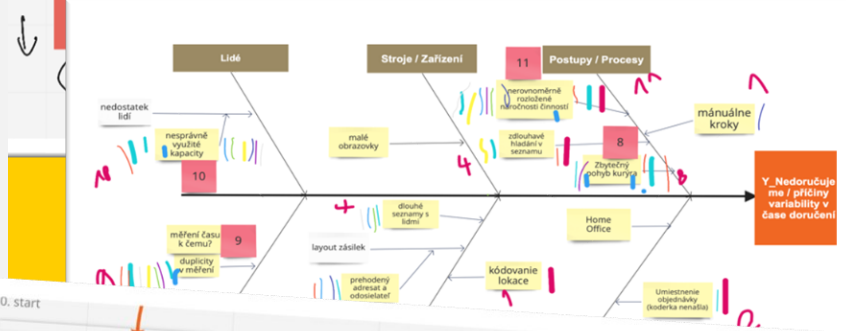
Lidé

Stroje / Zařízení

11

Postupy / Procesy

nedostatek lidí

nesprávně využité kapacity

10

malé obrazovky

nerovnoměrně rozložené náročnosti činností

zdlouhavé hledání v seznamu

8

Zbytečný pohyb kurýra

mánuálne kroky

4

Y_Nedoručujeme / příčiny variability v čase doručení

měření času k čemu?

9

duplicity v měření

dlouhé seznamy s lidmi

layout zásilek

prehodený adresat a odosielateľ

kódovanie lokace

Home Office

Umiestnenie objednávky (koderka nenašla)

0. start